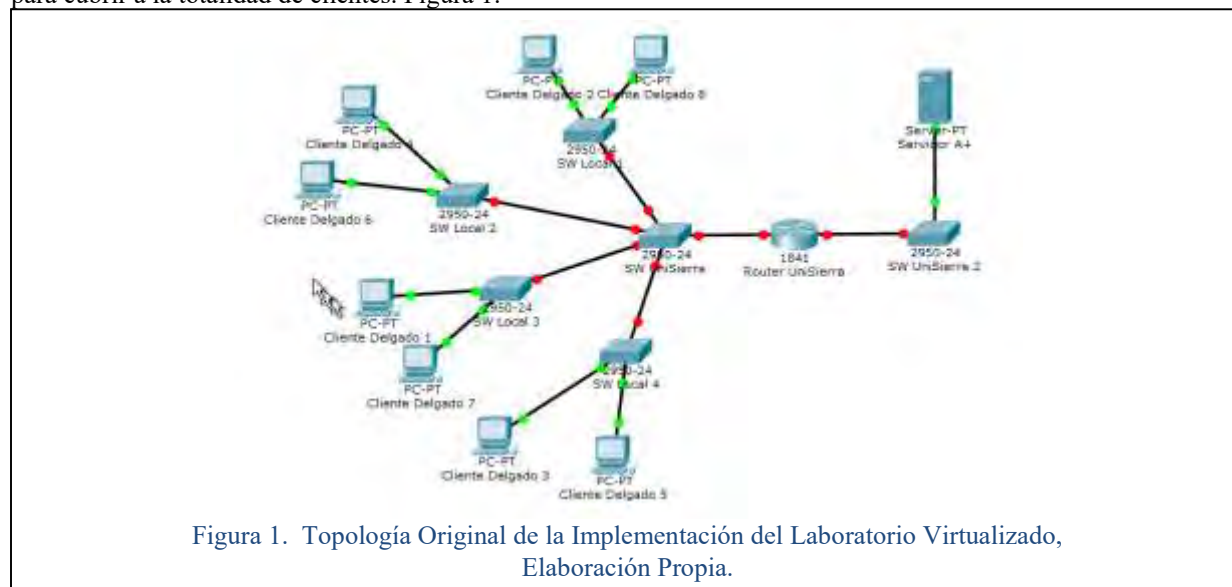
para cubrir a la totalidad de clientes. Figura 1.

PC-PT
Cliente Delgado 2

PC-PT
Cliente Delgado 8

2950-24
SW Local 1

PC-PT
Cliente Delgado 4

PC-PT
Cliente Delgado 6

2950-24
SW Local 2

Server-PT
Servidor A+

2950-24
SW UniSierra

1841
Router UniSierra

2950-24
SW UniSierra 2

PC-PT
Cliente Delgado 1

2950-24
SW Local 3

PC-PT
Cliente Delgado 7

2950-24
SW Local 4

PC-PT
Cliente Delgado 3

PC-PT
Cliente Delgado 5

Figura 1. Topología Original de la Implementación del Laboratorio Virtualizado, Elaboración Propia.